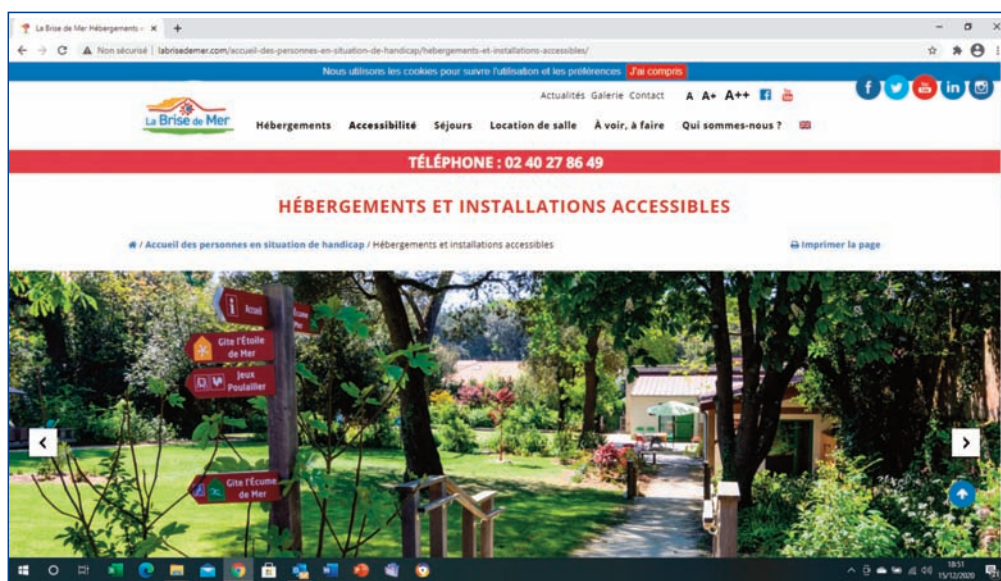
La Brise de Mer Hébergements ×

Non sécurisé | labrisedemer.com/accueil-des-personnes-en-situation-de-handicap/hebergements-et-installations-accessibles/

Nous utilisons les cookies pour suivre l'utilisation et les préférences J'ai compris

La Brise de Mer

Actualités Galerie Contact A A+ A++

Hébergements Accessibilité Séjours Location de salle À voir, à faire Qui sommes-nous ?

TÉLÉPHONE : 02 40 27 86 49

HÉBERGEMENTS ET INSTALLATIONS ACCESSIBLES

/ Accueil des personnes en situation de handicap / Hébergements et installations accessibles

Imprimer la page

Accueil

Gîte l'Étoile de Mer

Jeux Poulailler

Gîte l'Écume de Mer

18:51
15/12/2020